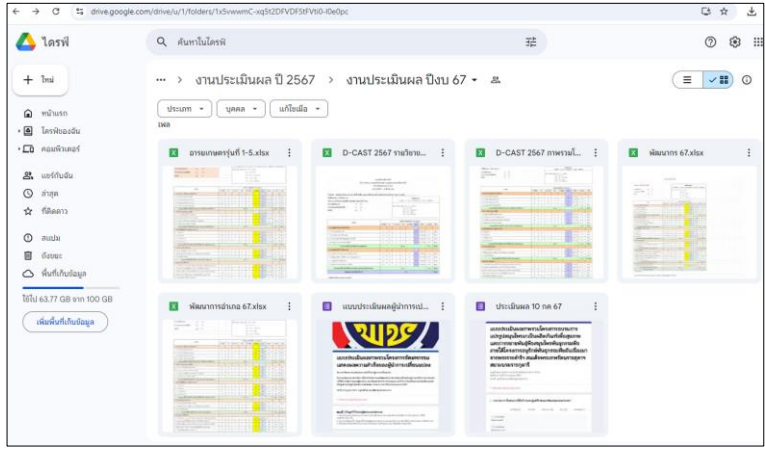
drive.google.com/drive/u/1/folders/1x5vwwmC-xq5t2DFVDF5tFVti0-l0e0pc

ไดรฟ์

ค้นหาในไดรฟ์

+ ใหม่

หน้าแรก
ไดรฟ์ของฉัน
คอมพิวเตอร์

แชร์กับฉัน
ล่าสุด
ที่ติดดาว

สแปม
ถังขยะ
พื้นที่เก็บข้อมูล

ใช้ไป 63.77 GB จาก 100 GB

เพิ่มพื้นที่เก็บข้อมูล

··· > งานประเมินผล ปี 2567 > งานประเมินผล ปีงบ 67

ประเภท  บุคคล  แก้ไขเมื่อ

ไฟล์

อาชยเกษตรรุ่นที่ 1-5.xlsx

D-CAST 2567 รายวิชาอ...

D-CAST 2567 ภาพรวมโ...

พัฒนาการ 67.xlsx

พัฒนาการอำเภอ 67.xlsx

แบบประเมินผลผู้นำการเป...

ประเมินผล 10 กค 67

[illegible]